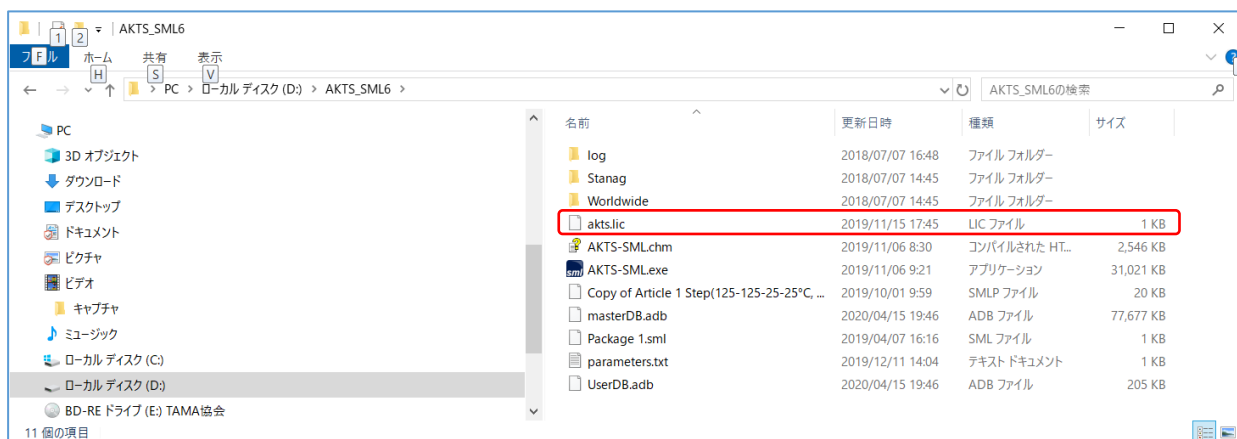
1 2 AKTS_SML6

ファイル F ホーム H 共有 S 表示 V

PC › ローカル ディスク (D:) › AKTS_SML6 ›

AKTS_SML6の検索

PC
3D オブジェクト
ダウンロード
デスクトップ
ドキュメント
ピクチャ
ビデオ
キャプチャ
ミュージック
ローカル ディスク (C:)
ローカル ディスク (D:)
BD-RE ドライブ (E:) TAMA協会

| 名前 | 更新日時 | 種類 | サイズ |
|---|---|---|---|
| log | 2018/07/07 16:48 | ファイル フォルダー | |
| Stanag | 2018/07/07 14:45 | ファイル フォルダー | |
| Worldwide | 2018/07/07 14:45 | ファイル フォルダー | |
| akts.lic | 2019/11/15 17:45 | LIC ファイル | 1 KB |
| AKTS-SML.chm | 2019/11/06 8:30 | コンパイルされた HT... | 2,546 KB |
| AKTS-SML.exe | 2019/11/06 9:21 | アプリケーション | 31,021 KB |
| Copy of Article 1 Step(125-125-25-25°C, ... | 2019/10/01 9:59 | SMLP ファイル | 20 KB |
| masterDB.adb | 2020/04/15 19:46 | ADB ファイル | 77,677 KB |
| Package 1.sml | 2019/04/07 16:16 | SML ファイル | 1 KB |
| parameters.txt | 2019/12/11 14:04 | テキスト ドキュメント | 1 KB |
| UserDB.adb | 2020/04/15 19:46 | ADB ファイル | 205 KB |

11 個の項目